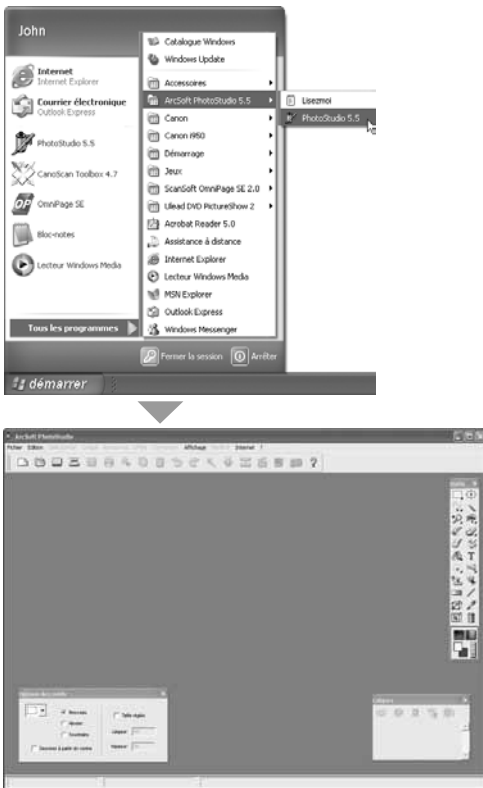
John

Internet
Internet Explorer

Courrier électronique
Outlook Express

PhotoStudio 5.5

CanoScan Toolbox 4.7

OmniPage SE

Bloc-notes

Lecteur Windows Media

Tous les programmes

Catalogue Windows
Windows Update
Accessoires
ArcSoft PhotoStudio 5.5
Canon
Canon i950
Démarrage
Jeux
ScanSoft OmniPage SE 2.0
Ulead DVD PictureShow 2
Acrobat Reader 5.0
Assistance à distance
Internet Explorer
Lecteur Windows Media
MSN Explorer
Outlook Express
Windows Messenger

Lisezmoi
PhotoStudio 5.5

Fermer la session
Arrêter

démarrer

ArcSoft PhotoStudio
Fichier Edition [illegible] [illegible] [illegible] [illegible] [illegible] Affichage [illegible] Internet ?

Outils

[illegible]
Nouveau
Ajouter
Soustraire
Taille réglée
Largeur
Hauteur
Dessiner à partir du centre

Calques